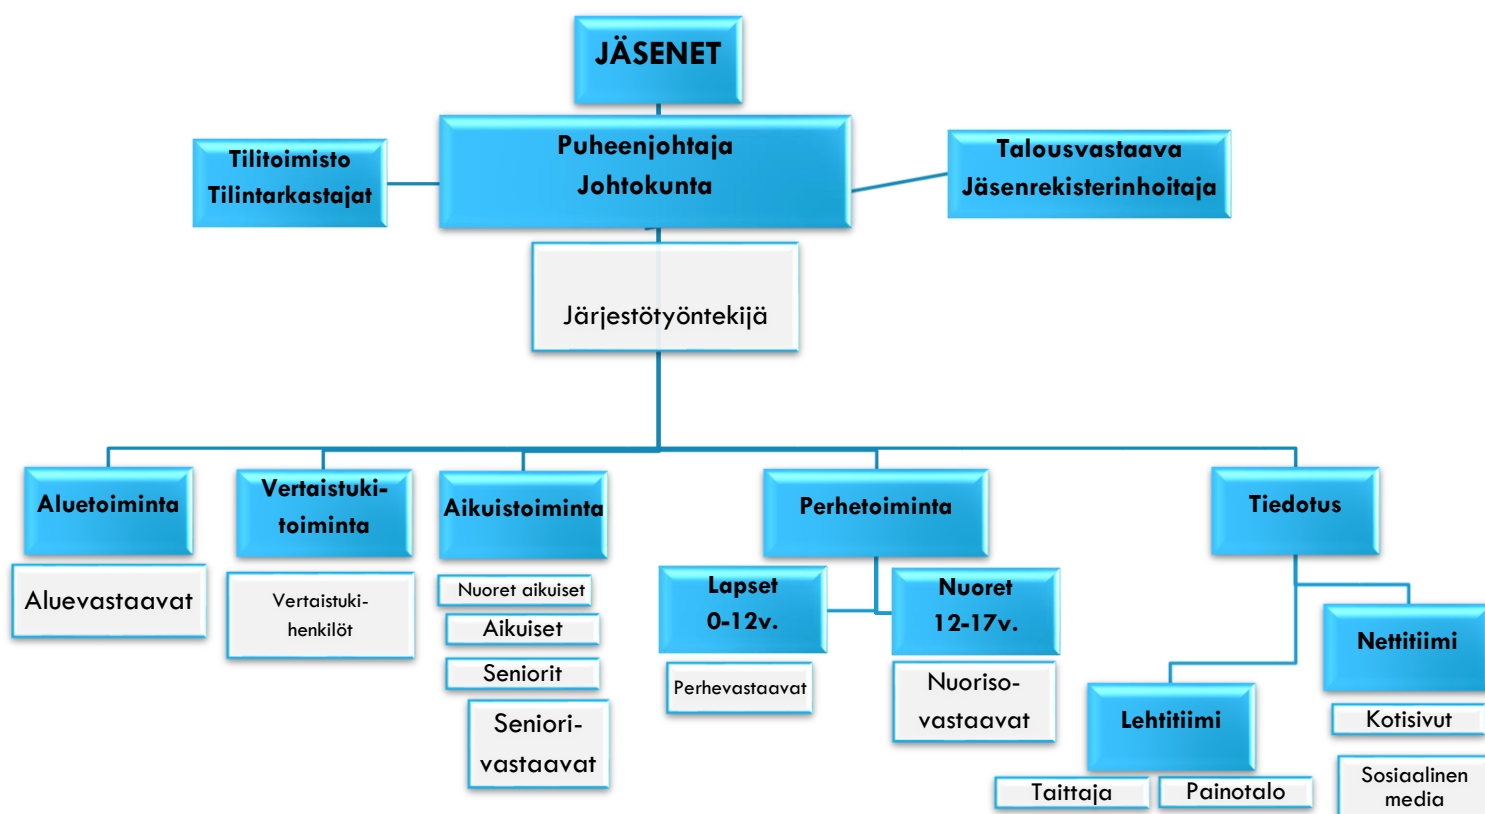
JÄSENET

Tilitoimisto
Tilintarkastajat

Puheenjohtaja
Johtokunta

Talousvastaava
Jäsenrekisterinhoitaja

Järjestötyöntekijä

Aluetoiminta

Aluevastaavat

Vertaistuki-toiminta

Vertaistuki-henkilöt

Aikuistoiminta

Nuoret aikuiset

Aikuiset

Seniorit

Seniori-vastaavat

Perhetoiminta

Lapset 0-12v.

Perhevastaavat

Nuoret 12-17v.

Nuoriso-vastaavat

Tiedotus

Nettitiimi

Kotisivut

Sosiaalinen media

Lehtitiimi

Taittaja

Painotalo